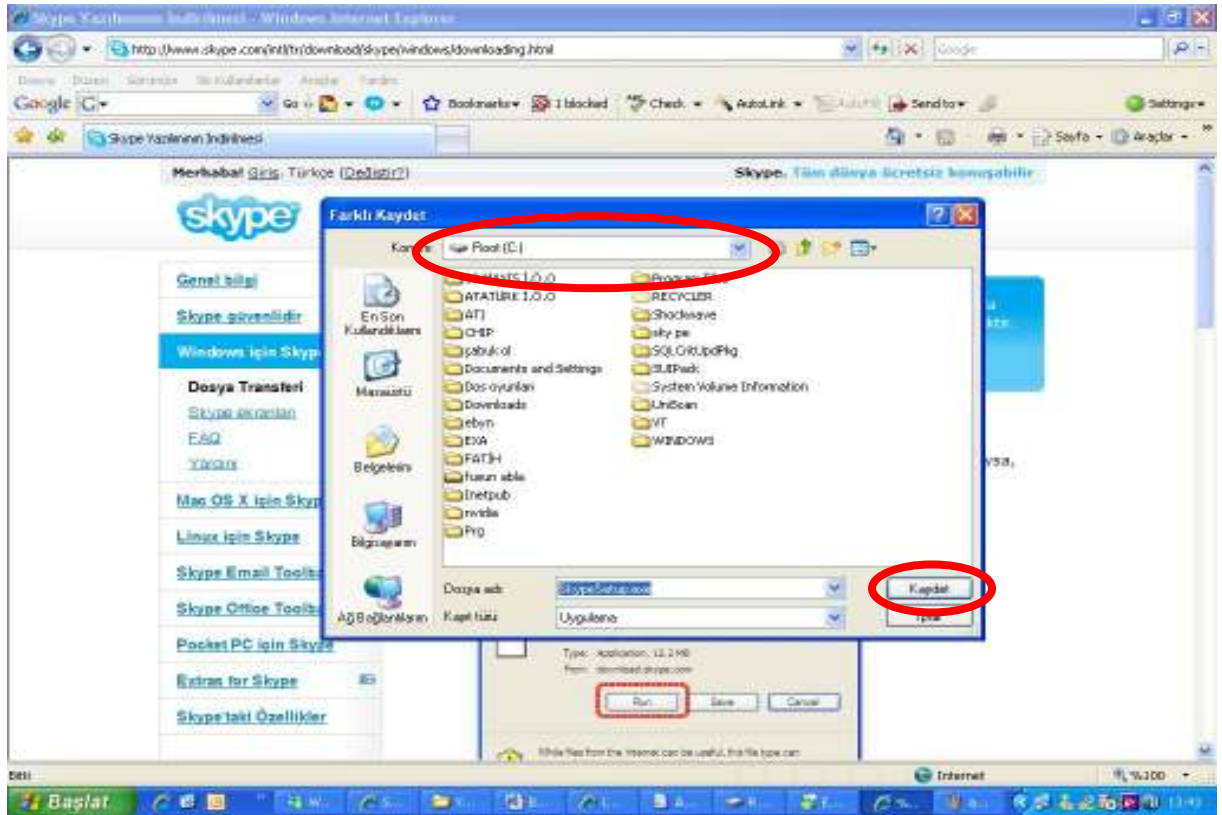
Skype Yazılımının İndirilmesi - Windows Internet Explorer

http://www.skype.com/intl/tr/download/skype/windows/downloading.html

Google

Dosya Düzen Görünüm Sık Kullanılanlar Araçlar Yardım

Google G Go Bookmarks 1 blocked Check AutoLink AutoFill Send to Settings

Skype Yazılımının İndirilmesi

Sayfa Araçlar

Merhaba! Giriş Türkçe (Değiştir?)

Skype. Tüm dünya ücretsiz konuşabilir

skype

Genel bilgi

Skype güvenlidir

Windows için Skype

Dosya Transferi

Skype ekranları

FAQ

Yardım

Mac OS X için Skype

Linux için Skype

Skype Email Toolbar

Skype Office Toolbar

Pocket PC için Skype

Extras for Skype

Skype'taki Özellikler

Farklı Kaydet

Kayıt yeri: Root (C:)

En Son Kullandıklarım

Masaüstü

Belgelerim

Bilgisayarım

Ağ Bağlantılarım

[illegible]

ATATÜRK İ.Ö.O

ATI

CHIP

çabuk ol

Documents and Settings

Dos oyunları

Downloads

ebyn

EXA

FATİH

fusun able

Inetpub

nvidia

Prg

Program Files

RECYCLER

Shockwave

sity pe

SQLCritUpdPkg

SUIPack

System Volume Information

UniScan

VT

WINDOWS

Dosya adı: SkypeSetup.exe

Kayıt türü: Uygulama

Kaydet

İptal

Type: Application, 12.2 MB

From: download.skype.com

Run

Save

Cancel

While files from the Internet can be useful, this file type can

ysa,

Bitti

Internet

%100

Başlat

13:43